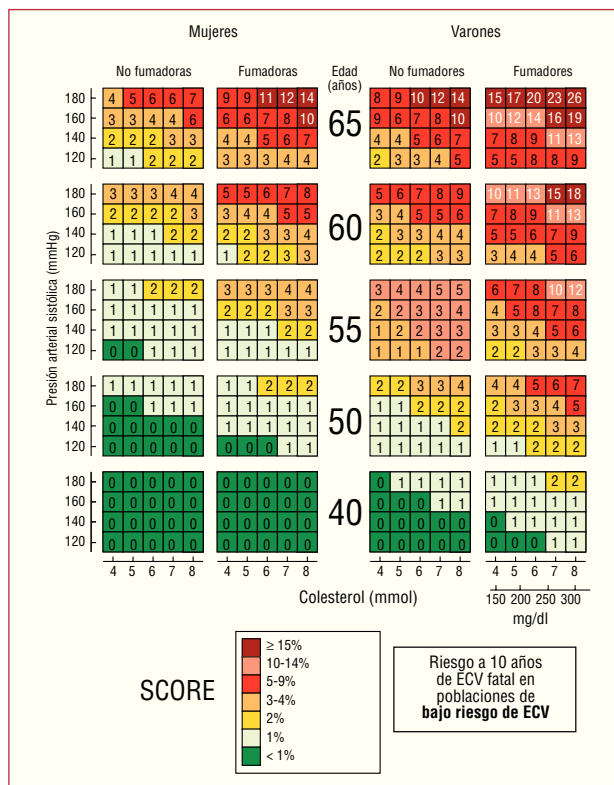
Mujeres

Varones

No fumadoras

Fumadoras

Edad (años)

No fumadores

Fumadores

Presión arterial sistólica (mmHg)

| | 4 | 5 | 6 | 7 | 8 | 4 | 5 | 6 | 7 | 8 | Edad | 4 | 5 | 6 | 7 | 8 | 4 | 5 | 6 | 7 | 8 |
|---|---|---|---|---|---|---|---|---|---|---|---|---|---|---|---|---|---|---|---|---|---|
| 180 | 4 | 5 | 6 | 6 | 7 | 9 | 9 | 11 | 12 | 14 | 65 | 8 | 9 | 10 | 12 | 14 | 15 | 17 | 20 | 23 | 26 |
| 160 | 3 | 3 | 4 | 4 | 6 | 6 | 6 | 7 | 8 | 10 | | 9 | 6 | 7 | 8 | 10 | 10 | 12 | 14 | 16 | 19 |
| 140 | 2 | 2 | 2 | 3 | 3 | 4 | 4 | 5 | 6 | 7 | | 4 | 4 | 5 | 6 | 7 | 7 | 8 | 9 | 11 | 13 |
| 120 | 1 | 1 | 2 | 2 | 2 | 3 | 3 | 3 | 4 | 4 | | 2 | 3 | 3 | 4 | 5 | 5 | 5 | 8 | 8 | 9 |
| 180 | 3 | 3 | 3 | 4 | 4 | 5 | 5 | 6 | 7 | 8 | 60 | 5 | 6 | 7 | 8 | 9 | 10 | 11 | 13 | 15 | 18 |
| 160 | 2 | 2 | 2 | 2 | 3 | 3 | 4 | 4 | 5 | 5 | | 3 | 4 | 5 | 5 | 6 | 7 | 8 | 9 | 11 | 13 |
| 140 | 1 | 1 | 1 | 2 | 2 | 2 | 2 | 3 | 3 | 4 | | 2 | 3 | 3 | 4 | 4 | 5 | 5 | 6 | 7 | 9 |
| 120 | 1 | 1 | 1 | 1 | 1 | 1 | 2 | 2 | 3 | 3 | | 2 | 2 | 2 | 3 | 3 | 3 | 4 | 4 | 5 | 6 |
| 180 | 1 | 1 | 2 | 2 | 2 | 3 | 3 | 3 | 4 | 4 | 55 | 3 | 4 | 4 | 5 | 5 | 6 | 7 | 8 | 10 | 12 |
| 160 | 1 | 1 | 1 | 1 | 1 | 2 | 2 | 2 | 3 | 3 | | 2 | 2 | 3 | 3 | 4 | 4 | 5 | 8 | 7 | 8 |
| 140 | 1 | 1 | 1 | 1 | 1 | 1 | 1 | 1 | 2 | 2 | | 1 | 2 | 2 | 3 | 3 | 3 | 3 | 4 | 5 | 6 |
| 120 | 0 | 0 | 1 | 1 | 1 | 1 | 1 | 1 | 1 | 1 | | 1 | 1 | 1 | 2 | 2 | 2 | 2 | 3 | 3 | 4 |
| 180 | 1 | 1 | 1 | 1 | 1 | 1 | 1 | 2 | 2 | 2 | 50 | 2 | 2 | 3 | 3 | 4 | 4 | 4 | 5 | 6 | 7 |
| 160 | 0 | 0 | 1 | 1 | 1 | 1 | 1 | 1 | 1 | 1 | | 1 | 1 | 2 | 2 | 2 | 2 | 3 | 3 | 4 | 5 |
| 140 | 0 | 0 | 0 | 0 | 0 | 1 | 1 | 1 | 1 | 1 | | 1 | 1 | 1 | 1 | 2 | 2 | 2 | 2 | 3 | 3 |
| 120 | 0 | 0 | 0 | 0 | 0 | 0 | 0 | 0 | 1 | 1 | | 1 | 1 | 1 | 1 | 1 | 1 | 1 | 2 | 2 | 2 |
| 180 | 0 | 0 | 0 | 0 | 0 | 0 | 0 | 0 | 0 | 0 | 40 | 0 | 1 | 1 | 1 | 1 | 1 | 1 | 1 | 2 | 2 |
| 160 | 0 | 0 | 0 | 0 | 0 | 0 | 0 | 0 | 0 | 0 | | 0 | 0 | 0 | 1 | 1 | 1 | 1 | 1 | 1 | 1 |
| 140 | 0 | 0 | 0 | 0 | 0 | 0 | 0 | 0 | 0 | 0 | | 0 | 0 | 0 | 0 | 0 | 0 | 1 | 1 | 1 | 1 |
| 120 | 0 | 0 | 0 | 0 | 0 | 0 | 0 | 0 | 0 | 0 | | 0 | 0 | 0 | 0 | 0 | 0 | 0 | 0 | 1 | 1 |

Colesterol (mmol)

150 200 250 300
mg/dl

SCORE

≥ 15%
10-14%
5-9%
3-4%
2%
1%
< 1%

Riesgo a 10 años de ECV fatal en poblaciones de **bajo riesgo de ECV**